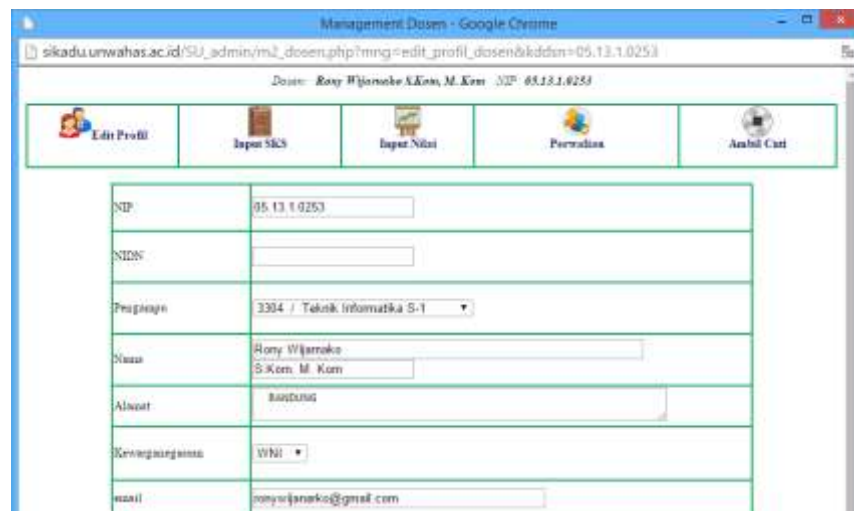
Management Dosen - Google Chrome

sikadu.unwahas.ac.id/SU_admin/m2_dosen.php?mng=edit_profil_dosen&kddsn=05.13.1.0253

Dosen: Rony Wijanarko S.Kom, M. Kom NIP 05.13.1.0253

| Edit Profil | Input SKS | Input Nilai | Perwalian | Ambil Cuti |
|---|---|---|---|---|

| NIP | 05.13.1.0253 |
|---|---|
| NIDN | |
| Pengampu | 3304 / Teknik Informatika S-1 |
| Nama | Rony Wijanarko S.Kom. M. Kom |
| Alamat | bandung |
| Kewarganegaraan | WNI |
| email | ronywijanarko@gmail.com |